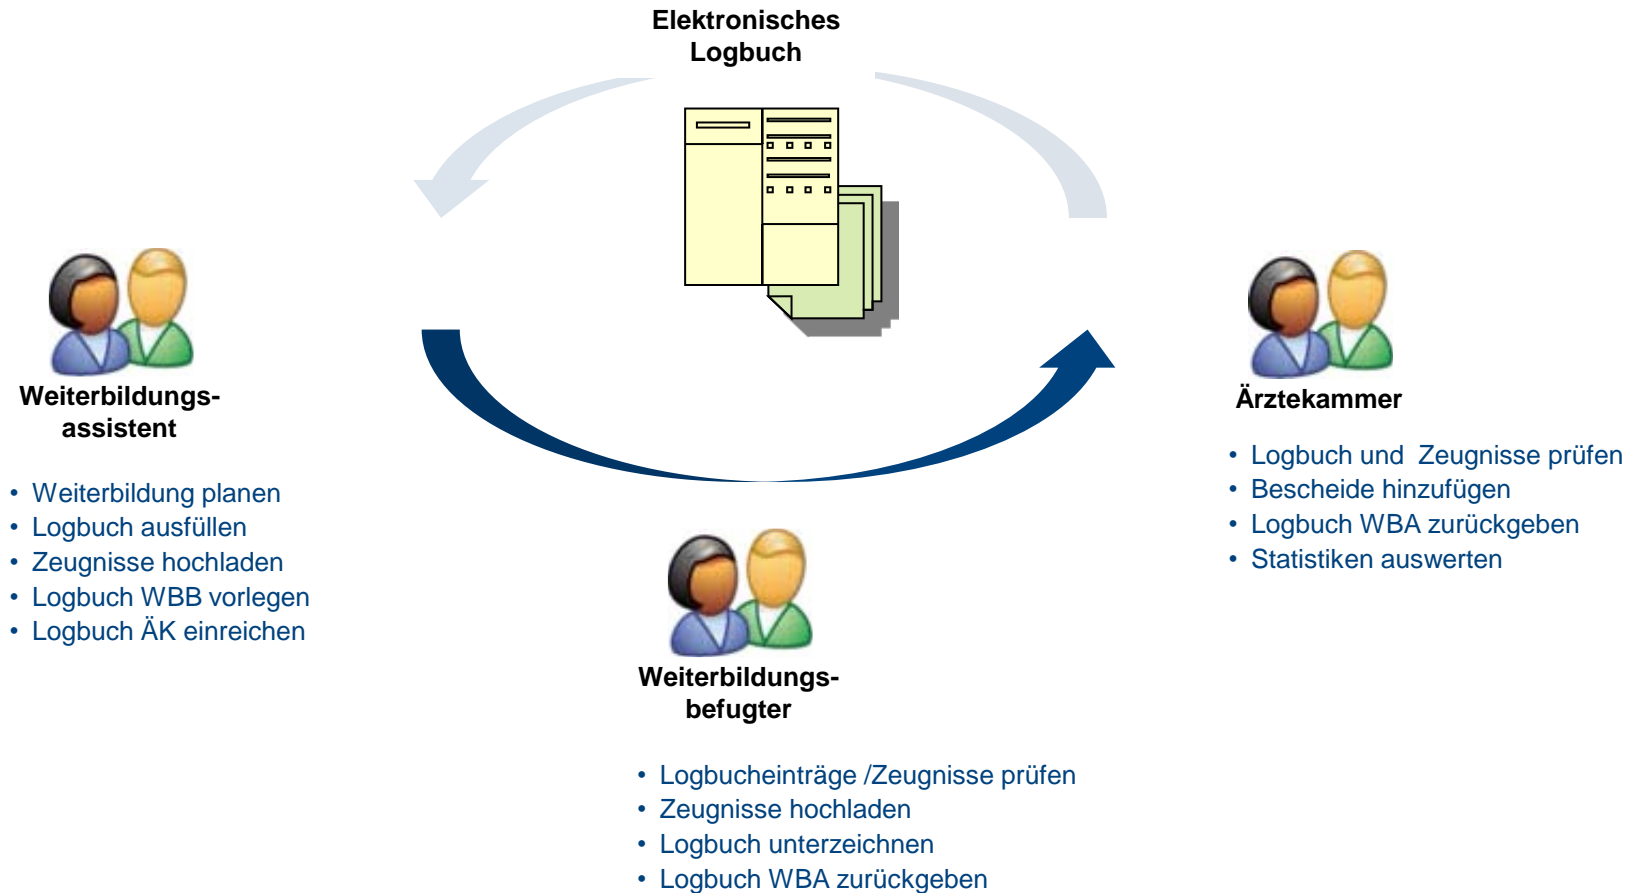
Elektronisches Logbuch

Weiterbildungs-assistent

• Weiterbildung planen
• Logbuch ausfüllen
• Zeugnisse hochladen
• Logbuch WBB vorlegen
• Logbuch ÄK einreichen

Ärztekammer

• Logbuch und  Zeugnisse prüfen
• Bescheide hinzufügen
• Logbuch WBA zurückgeben
• Statistiken auswerten

Weiterbildungs-befugter

• Logbucheinträge /Zeugnisse prüfen
• Zeugnisse hochladen
• Logbuch unterzeichnen
• Logbuch WBA zurückgeben